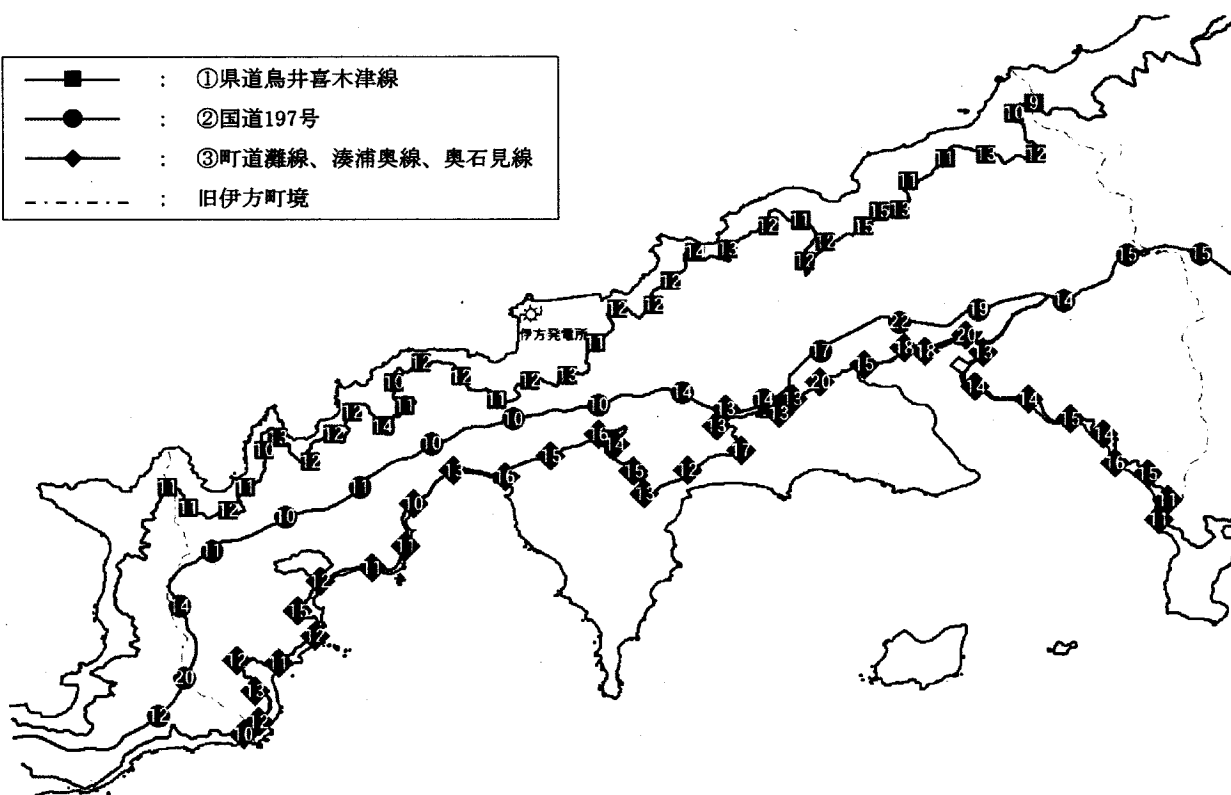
: ①県道鳥井喜木津線
: ②国道197号
: ③町道灘線、湊浦奥線、奥石見線
: 旧伊方町境

伊方発電所

10 9
11 13 12
11
15 13
12 11 15
12 12
14 13 12
12
12 12
11
12 12 13
10 11
12 11
12 14
10 13
12
11 11 12 11
10
11
10
10 10 14
13 14 13
13 13
17 20 15
22 18 18 20 13
19
14
15 15
14 14 15 14
16 15
11 11
16 14
15 13 12 17
13 16 15 13
10
11
11
12
14
15
12
12 11
13
12
10 2
20
12